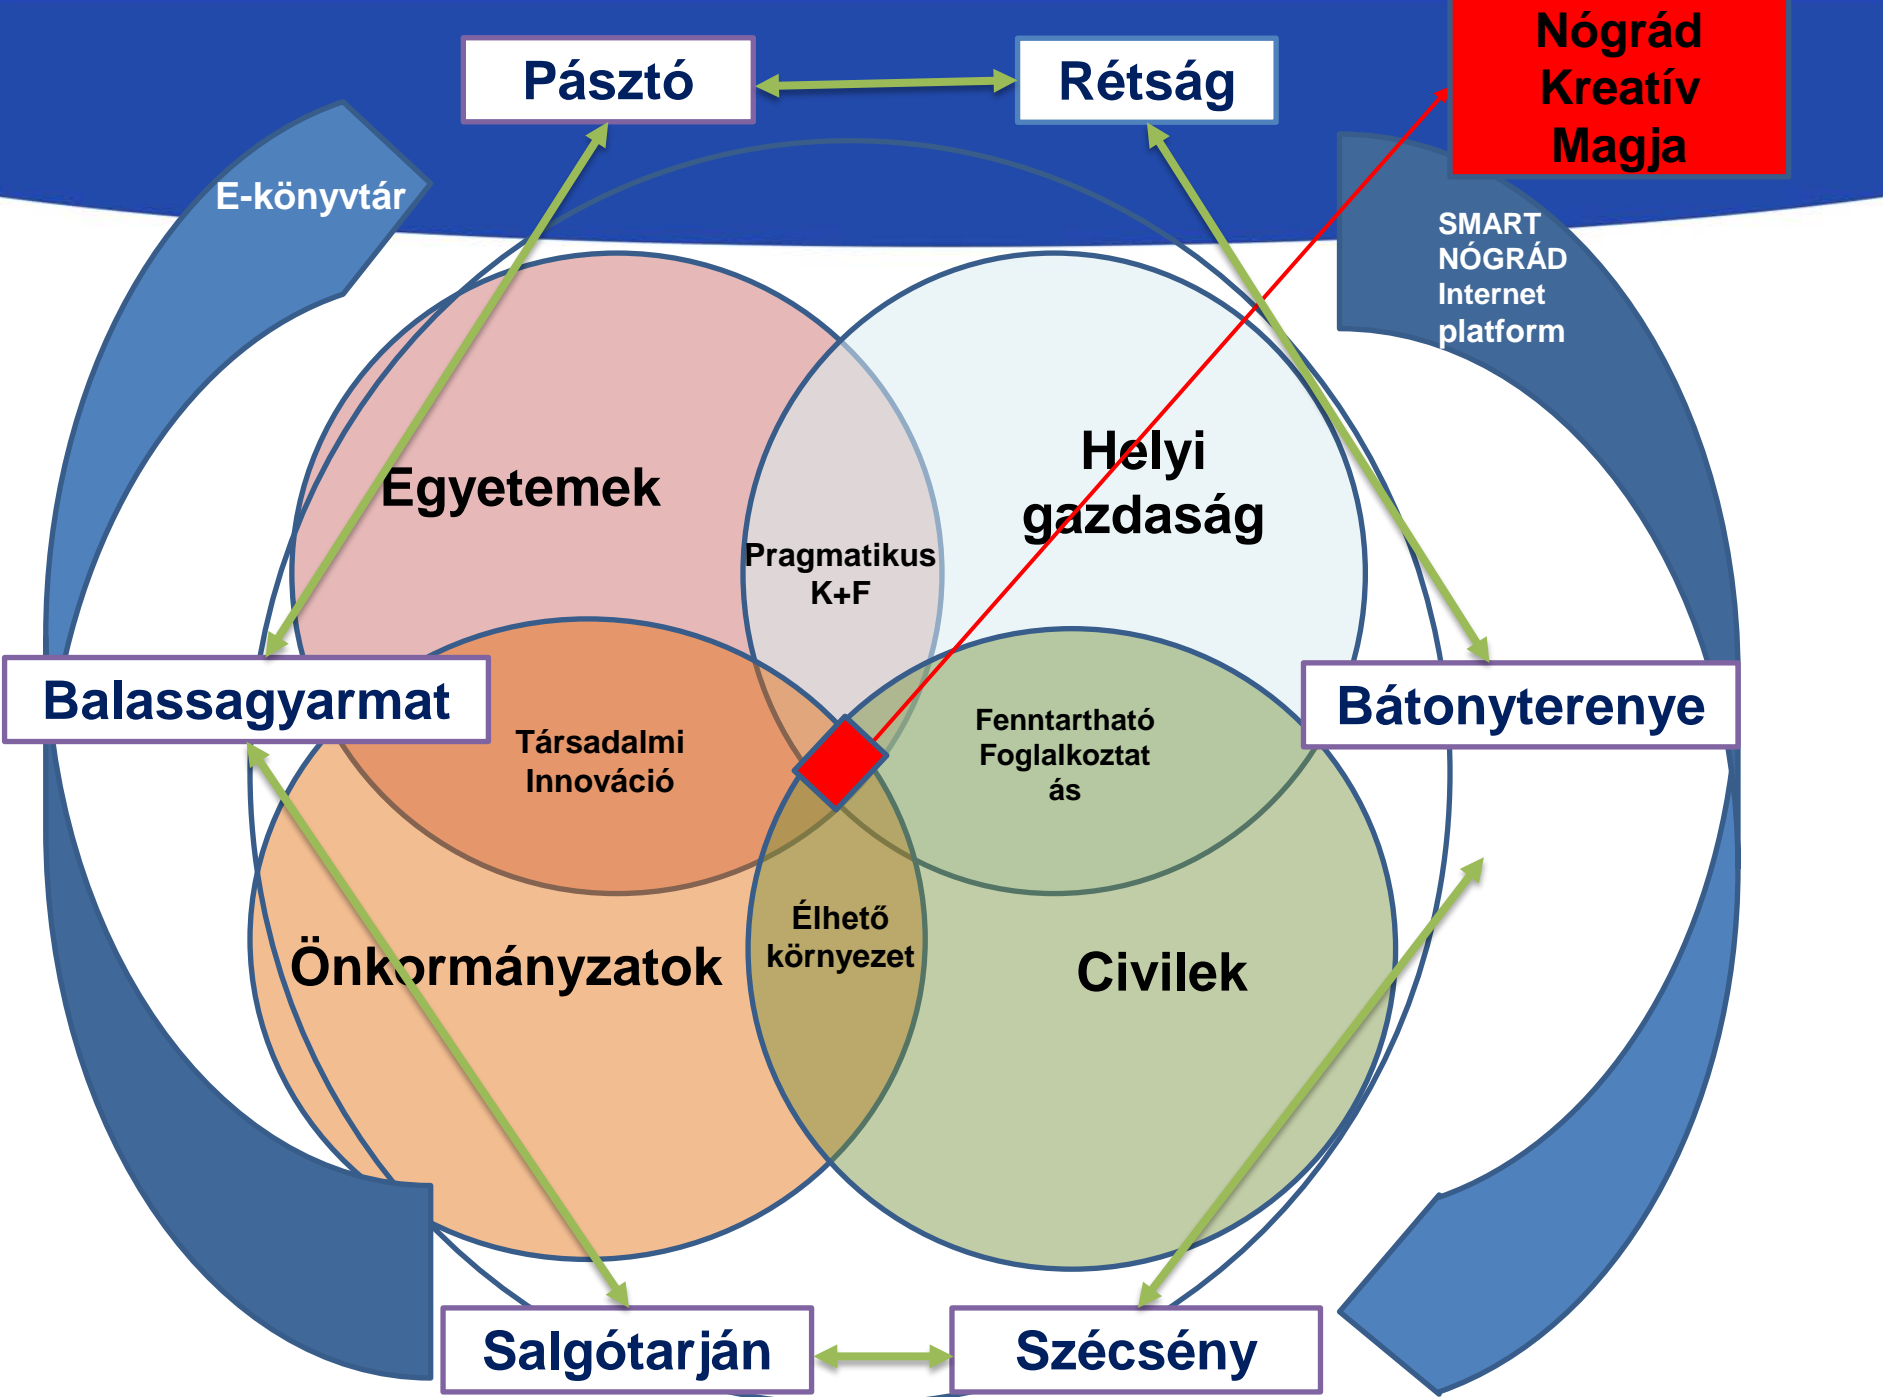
Pásztó

Rétság

Nógrád Kreatív Magja

E-könyvtár

SMART NÓGRÁD Internet platform

Egyetemek

Helyi gazdaság

Pragmatikus K+F

Balassagyarmat

Társadalmi Innováció

Fenntartható Foglalkoztatás

Bátonyterenye

Élhető környezet

Önkormányzatok

Civilek

Salgótarján

Szécsény